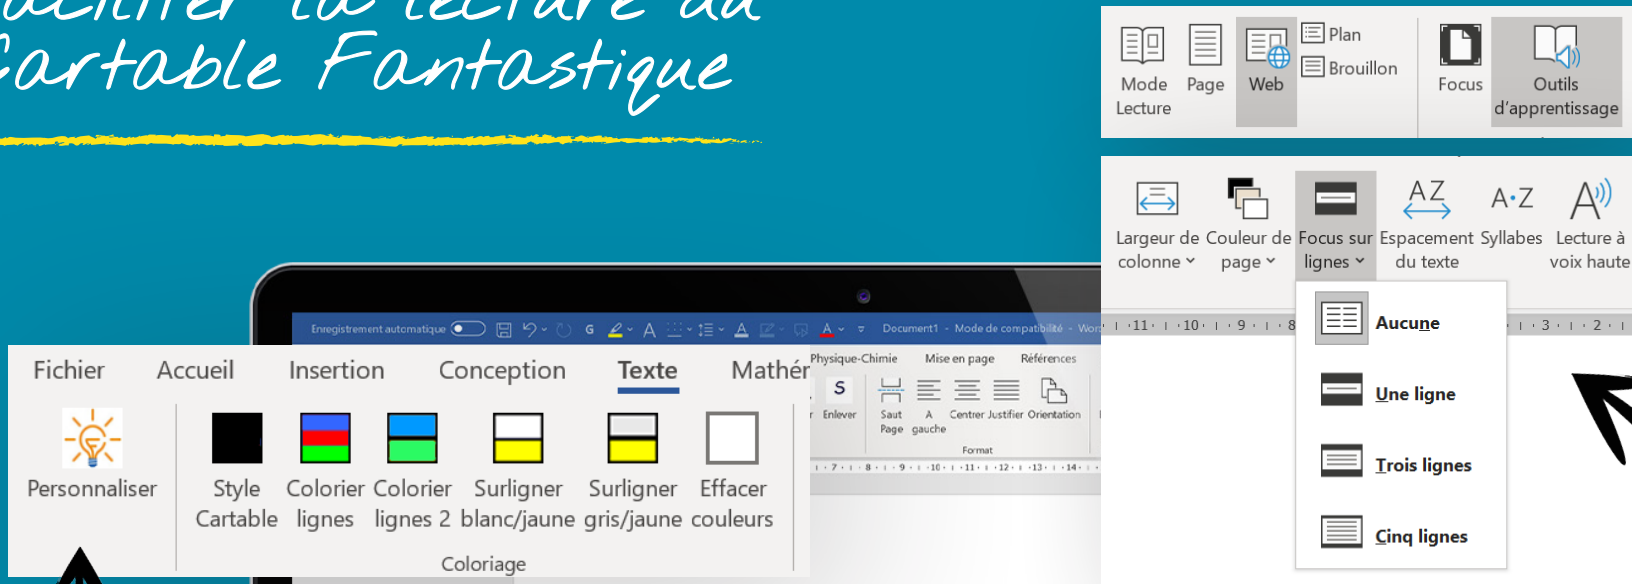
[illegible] la lecture du
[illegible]artable Fantastique

Mode Lecture
Page
Web
Plan
Brouillon
Focus
Outils d'apprentissage

Largeur de colonne
Couleur de page
Focus sur lignes
Espacement du texte
Syllabes
Lecture à voix haute

Aucune
Une ligne
Trois lignes
Cinq lignes

Enregistrement automatique
Document1 • Mode de compatibilité • Wor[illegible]

Fichier
Accueil
Insertion
Conception
Texte
Mathé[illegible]
Physique-Chimie
Mise en page
Références

Personnaliser
Style Cartable
Colorier lignes
Colorier lignes 2
Surligner blanc/jaune
Surligner gris/jaune
Effacer couleurs
Coloriage

Enlever
Saut Page
A gauche
Centrer
Justifier
Orientation
Format